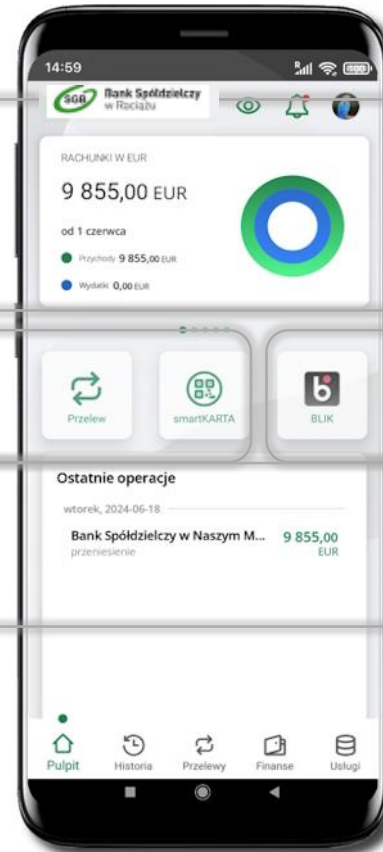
14:59

SGB Bank Spółdzielczy w Raciążu

RACHUNKI W EUR

9 855,00 EUR

od 1 czerwca

Przychody 9 855,00 EUR

Wydatki 0,00 EUR

Przelew

smartKARTA

BLIK

Ostatnie operacje

wtorek, 2024-06-18

Bank Spółdzielczy w Naszym M... 9 855,00 EUR

przeniesienie

Pulpit Historia Przelewy Finanse Usługi